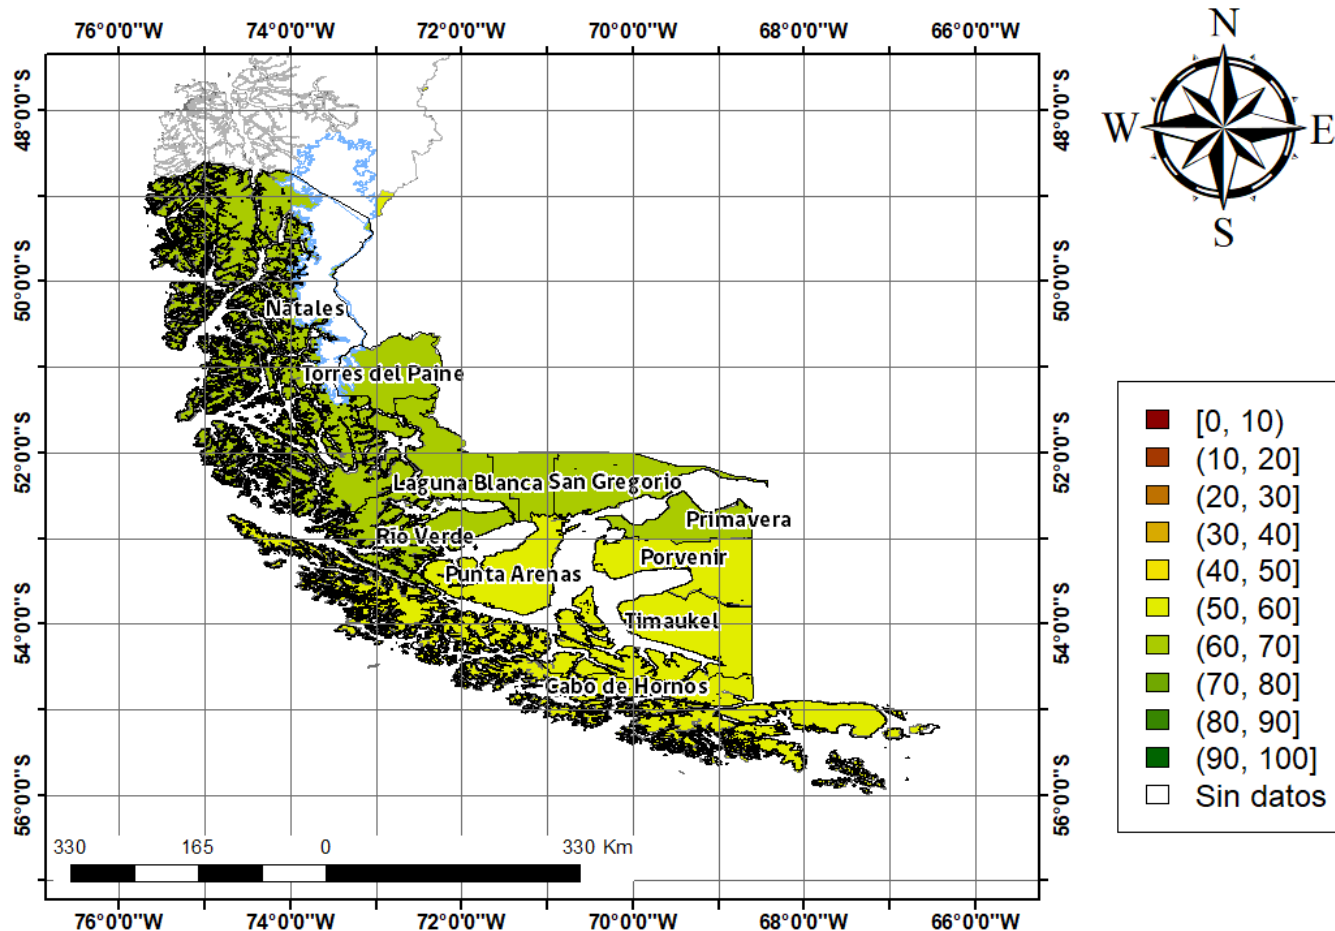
76°0'0"W 74°0'0"W 72°0'0"W 70°0'0"W 68°0'0"W 66°0'0"W

N
W E
S

48°0'0"S
50°0'0"S
52°0'0"S
54°0'0"S
56°0'0"S

48°0'0"S
50°0'0"S
52°0'0"S
54°0'0"S
56°0'0"S

Natales
Torres del Paine
Laguna Blanca San Gregorio
Primavera
Río Verde
Porvenir
Punta Arenas
Timaukel
Cabo de Hornos

[0, 10)
(10, 20]
(20, 30]
(30, 40]
(40, 50]
(50, 60]
(60, 70]
(70, 80]
(80, 90]
(90, 100]
Sin datos

330 165 0 330 Km

76°0'0"W 74°0'0"W 72°0'0"W 70°0'0"W 68°0'0"W 66°0'0"W